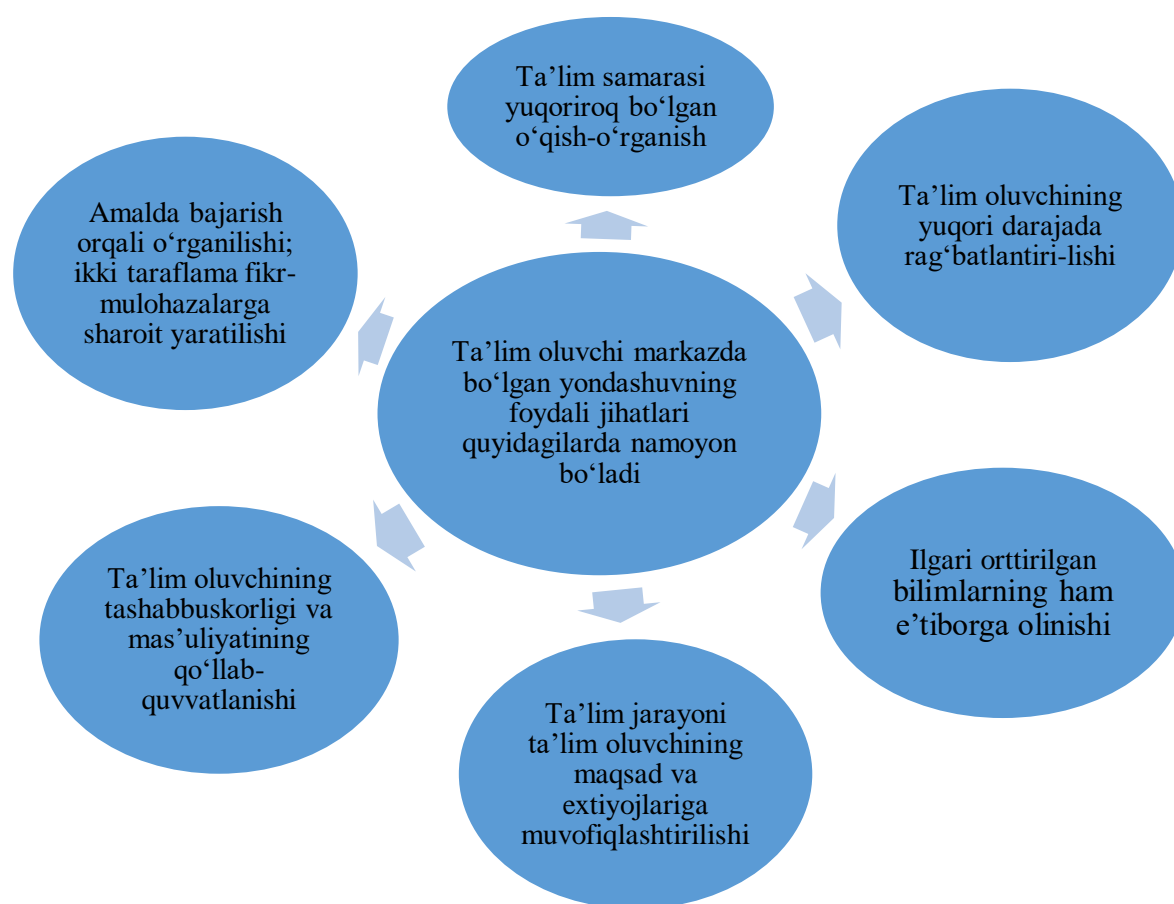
Ta’lim oluvchi markazda bo‘lgan yondashuvning foydali jihatlari quyidagilarda namoyon bo‘ladi

Ta’lim samarasi yuqoriroq bo‘lgan o‘qish-o‘rganish

Ta’lim oluvchining yuqori darajada rag‘batlantiri-lishi

Ilgari orttirilgan bilimlarning ham e’tiborga olinishi

Ta’lim jarayoni ta’lim oluvchining maqsad va extiyojlariga muvofiqlashtirilishi

Ta’lim oluvchining tashabbuskorligi va mas’uliyatining qo‘llab-quvvatlanishi

Amalda bajarish orqali o‘rganilishi; ikki taraflama fikr-mulohazalarga sharoit yaratilishi